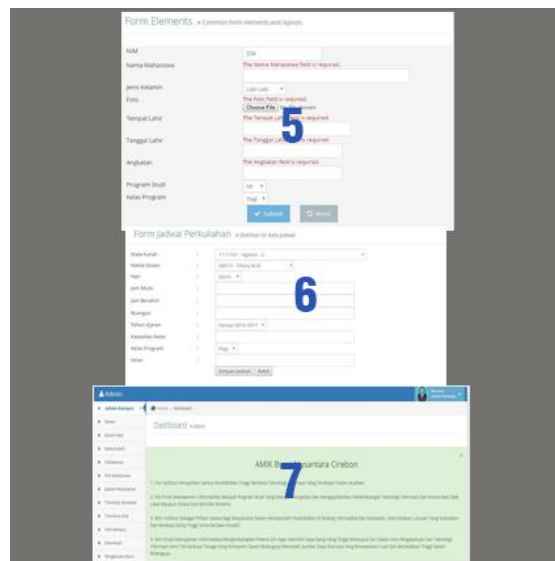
Form Elements » Common form elements and layouts

NIM
334
Nama Mahasiswa
The Nama Mahasiswa field is required.
Jenis Kelamin
Laki-Laki
Foto
The Foto field is required.
Choose File
Tempat Lahir
The Tempat Lahir field is required.
Tanggal Lahir
The Tanggal Lahir field is required.
Angkatan
The Angkatan field is required.
Program Studi
MI
Kelas Program
Pagi
Submit
Reset

5

Form Jadwal Perkuliahan » Daftkan ke data jadwal

Mata Kuliah
Nama Dosen
Hari
Senin
Jam Mulai
Jam Berakhir
Ruangan
Tahun Ajaran
Genap 2016-2017
Kapasitas Kelas
Kelas Program
Pagi
Kelas
Simpan Jadwal
Reset

6

Admin
Admin Kampus
Home / Dashboard
Dashboard
AMIK Bina Nusantara Cirebon
Pengumuman

7